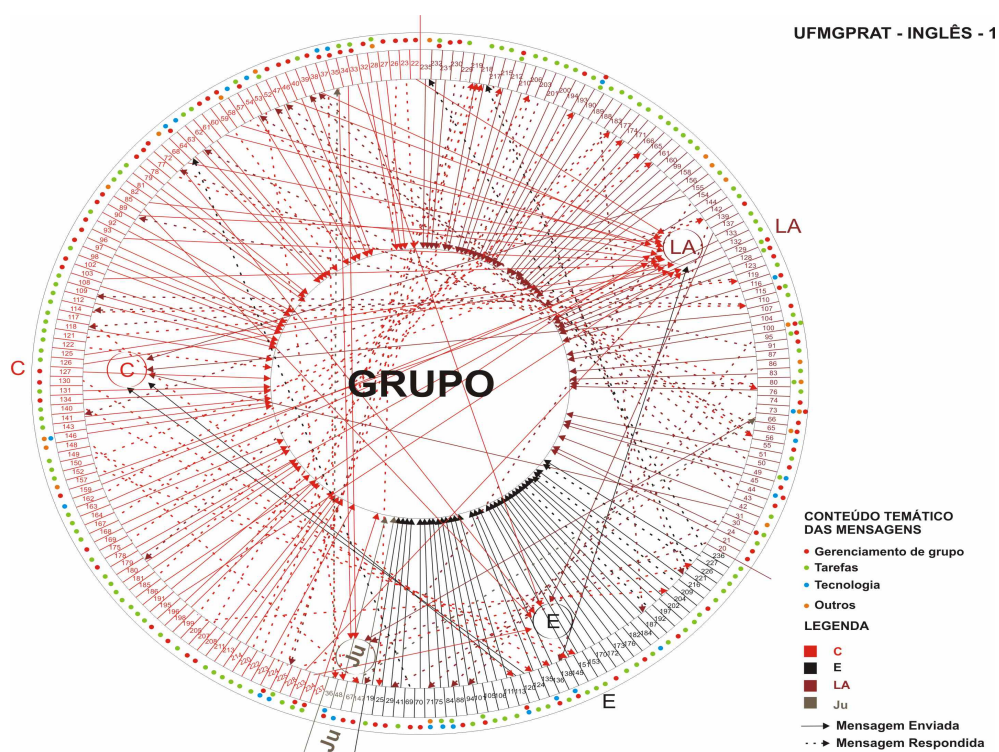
UFMGPRAT - INGLÊS - 1

LA

C

GRUPO

LA

C

E

Ju

E

Ju

CONTEÚDO TEMÁTICO DAS MENSAGENS
• Gerenciamento de grupo
• Tarefas
• Tecnologia
• Outros

LEGENDA
C
E
LA
Ju

Mensagem Enviada
Mensagem Respondida